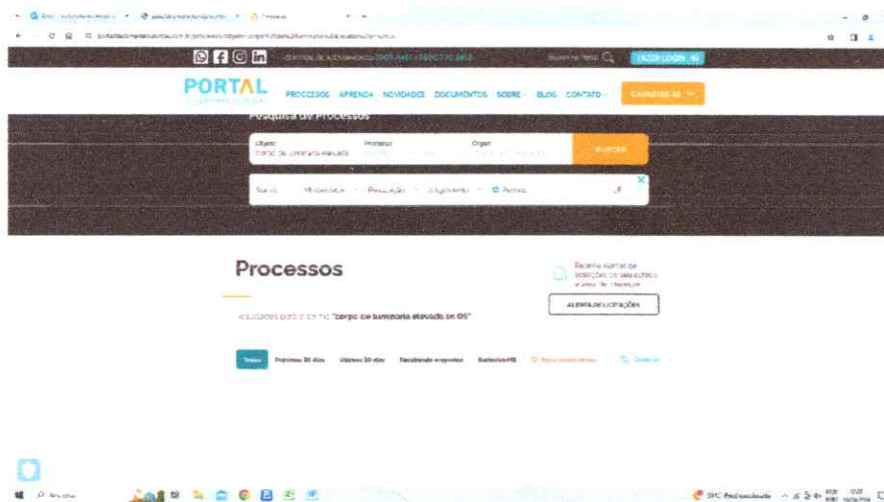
PORTAL

PROCESSOS APRENDA NOVIDADES DOCUMENTOS SOBRE BLOG CONTATO

FAZER LOGIN

CADASTRE-SE

Pesquisa de Processos

Objeto
corpo de luminaria elevado

Processo

Órgão

BUSCAR

Status Modalidade Realização Julgamento Portal

Processos

Receba alertas de licitações de seu estado e área de interesse

ALERTA DE LICITAÇÕES

Resultados para o termo "corpo de luminaria elevado em 05"

Todos Próximos 30 dias Últimos 30 dias Recebendo propostas

31°C Pred ensolarado